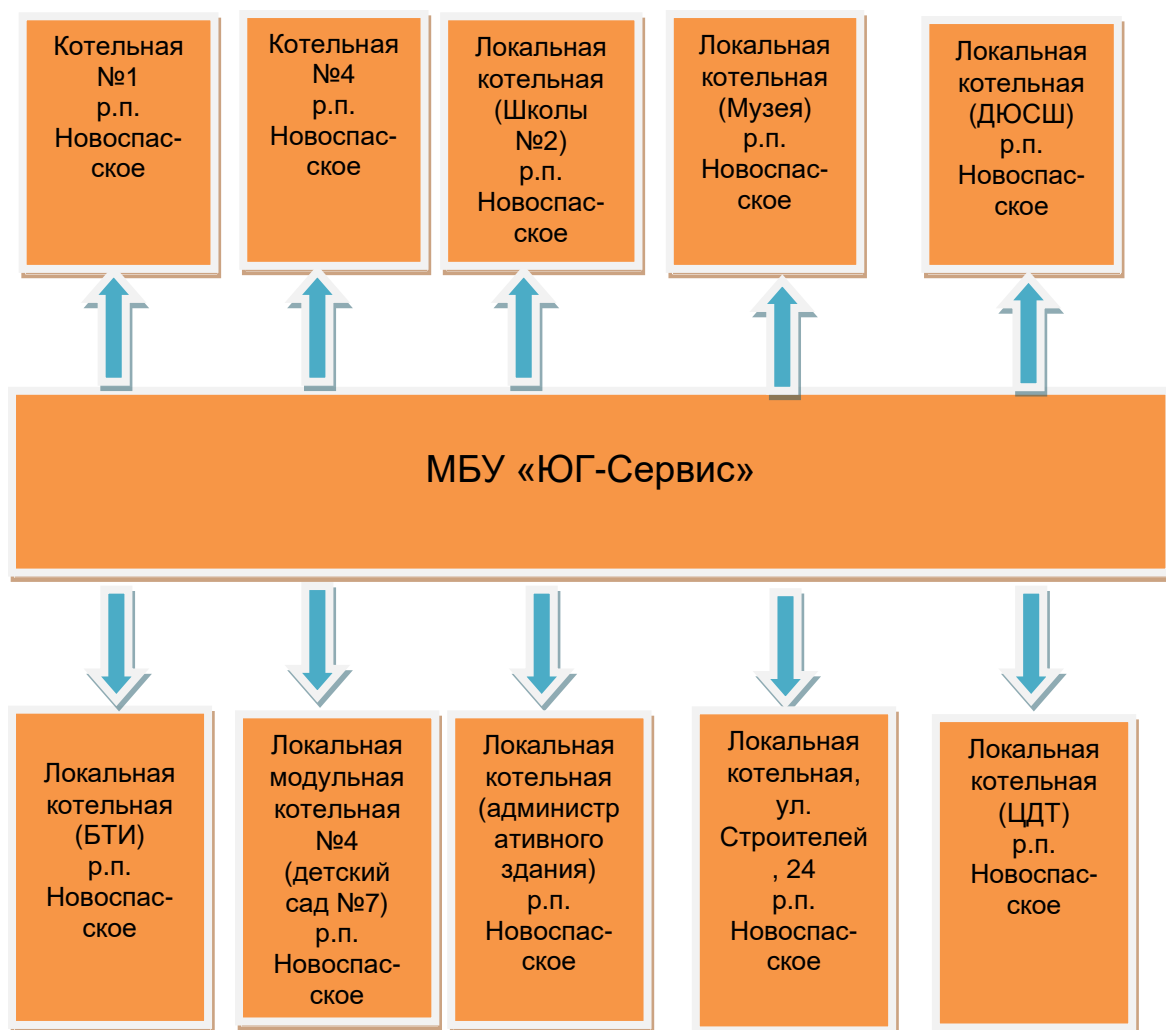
Котельная №1 р.п. Новоспасское

Котельная №4 р.п. Новоспасское

Локальная котельная (Школы №2) р.п. Новоспасское

Локальная котельная (Музея) р.п. Новоспасское

Локальная котельная (ДЮСШ) р.п. Новоспасское

МБУ «ЮГ-Сервис»

Локальная котельная (БТИ) р.п. Новоспасское

Локальная модульная котельная №4 (детский сад №7) р.п. Новоспасское

Локальная котельная (административного здания) р.п. Новоспасское

Локальная котельная, ул. Строителей, 24 р.п. Новоспасское

Локальная котельная (ЦДТ) р.п. Новоспасское